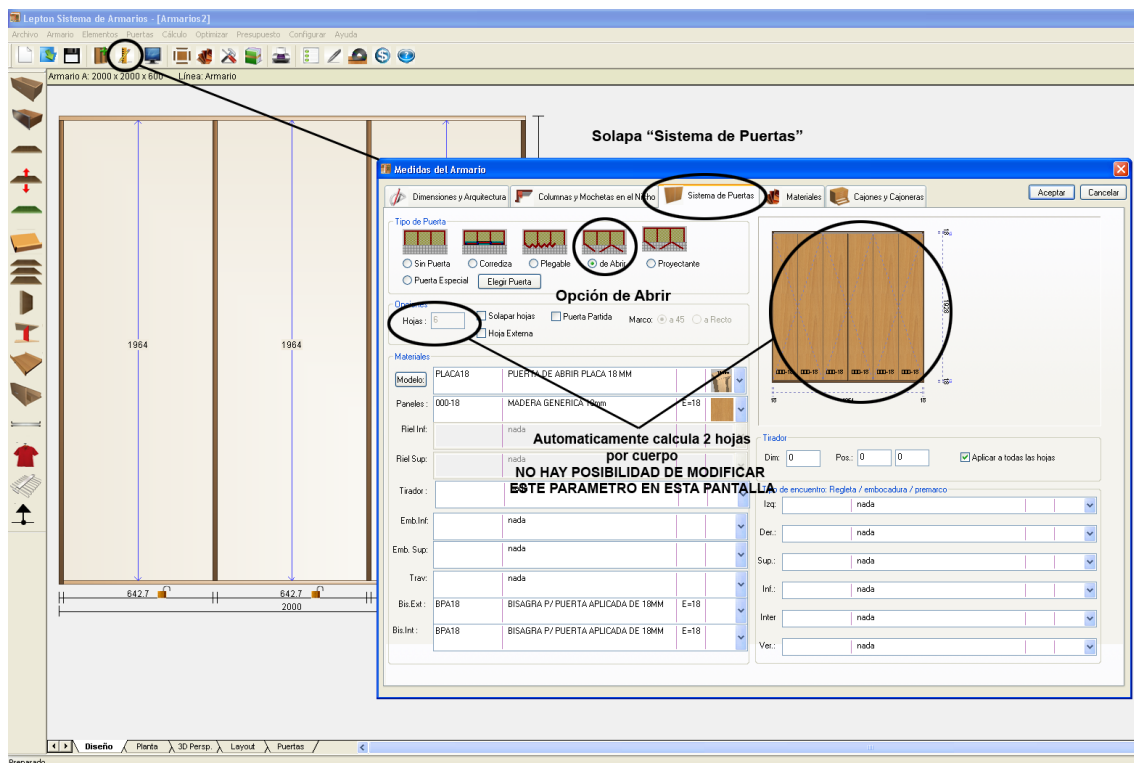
Lepton Sistema de Armarios - [Armarios2]

Archivo Armario Elementos Puertas Cálculo Optimizar Presupuesto Configurar Ayuda

Armario A: 2000 x 2000 x 600 Línea: Armario

Solapa "Sistema de Puertas"

Medidas del Armario

Dimensiones y Arquitectura | Columnas y Mochetas en el Nicho | Sistema de Puertas | Materiales | Cajones y Cajoneras

Aceptar | Cancelar

Tipo de Puerta

Sin Puerta | Corrediza | Plegable | de Abrir | Proyectante

Puerta Especial | Elegir Puerta

Opción de Abrir

Opciones

Hojas: 6 | Solapar hojas | Puerta Partida | Marco: a 45 | a Recto

Hoja Externa

Materiales

Modelo: | PLACA18 | PUERTA DE ABRIR PLACA 18 MM

Paneles: | 000-18 | MADERA GENERICA 18mm | E=18

Riel Inf: | nada

Riel Sup: | nada

Tirador:

Emb.Inf: | nada

Emb. Sup: | nada

Trav: | nada

Bis.Ext: | BPA18 | BISAGRA P/ PUERTA APLICADA DE 18MM | E=18

Bis.Int: | BPA18 | BISAGRA P/ PUERTA APLICADA DE 18MM | E=18

Automaticamente calcula 2 hojas por cuerpo
NO HAY POSIBILIDAD DE MODIFICAR ESTE PARAMETRO EN ESTA PANTALLA

Tirador

Dim: 0 | Pos.: 0 | 0 | Aplicar a todas las hojas

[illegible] de encuentro: Regleta / embocadura / premarco

Izq: nada

Der.: nada

Sup.: nada

Inf.: nada

Inter: nada

Ver.: nada

1964 | 1964

642.7 | 642.7

2000

Diseño | Planta | 3D Persp. | Layout | Puertas

Preparado